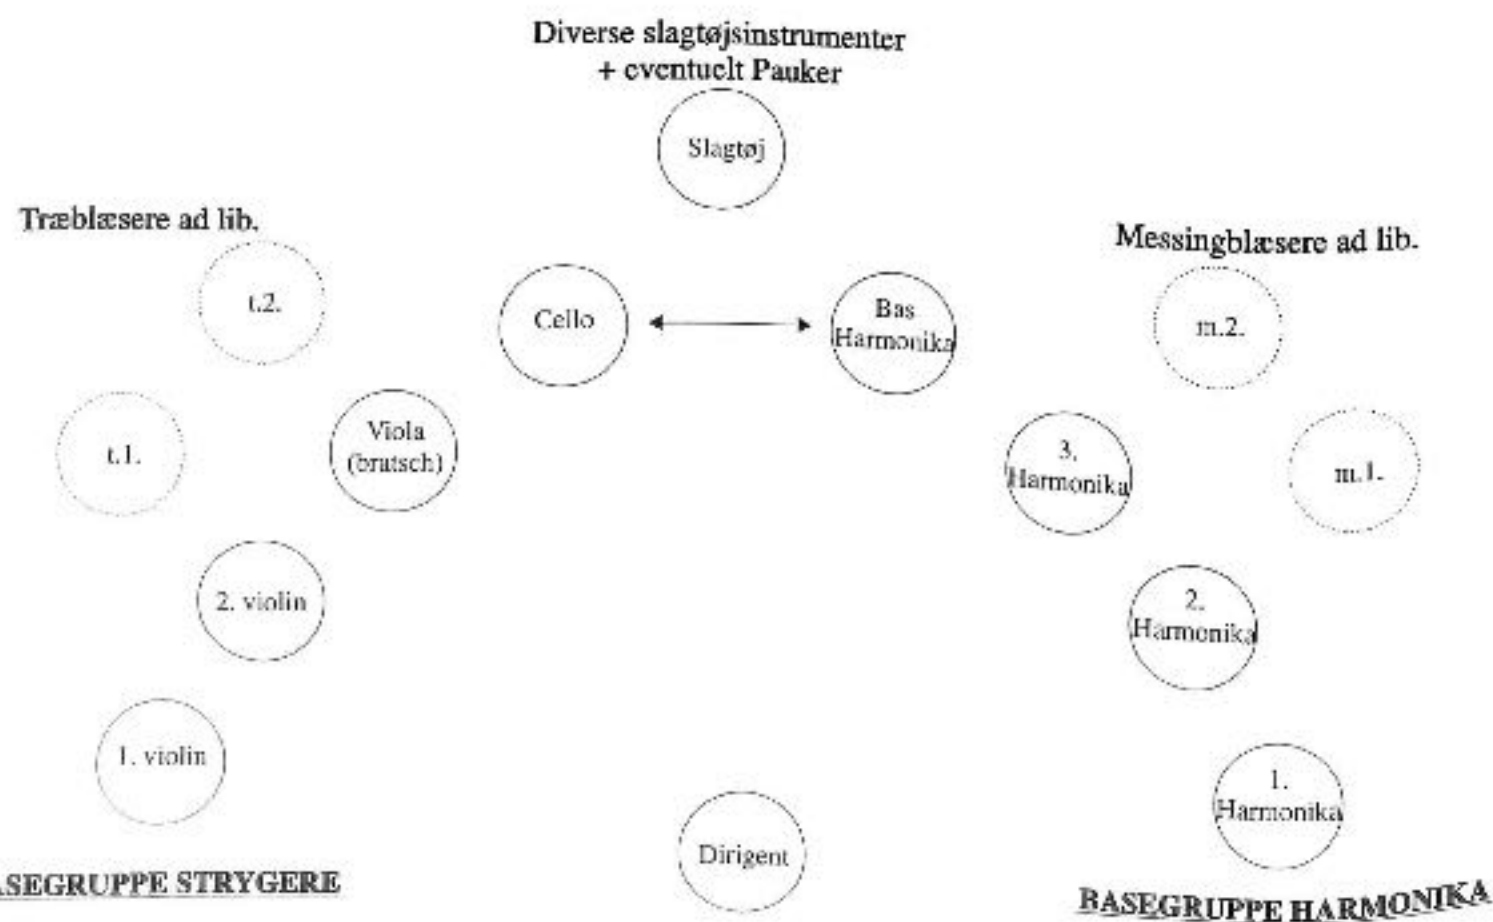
Diverse slagtøjsinstrumenter
+ eventuelt Pauker

Slagtøj

Træblæsere ad lib.

Messingblæsere ad lib.

t.2.

Cello

Bas Harmonika

m.2.

t.1.

Viola (bratsch)

3. Harmonika

m.1.

2. violin

2. Harmonika

1. violin

1. Harmonika

Dirigent

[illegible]SEGRUPPE STRYGERE

BASEGRUPPE HARMONIKA